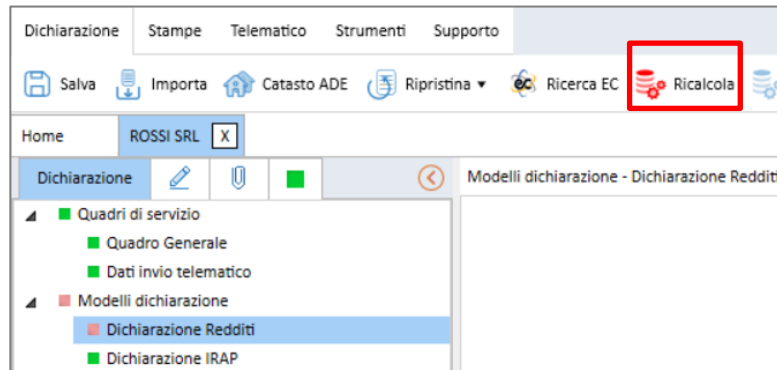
Dichiarazione Stampe Telematico Strumenti Supporto

Salva Importa Catasto ADE Ripristina ▾ Ricerca EC Ricalcola

Home ROSSI SRL X

Dichiarazione

Modelli dichiarazione - Dichiarazione Redditi

Quadri di servizio
Quadro Generale
Dati invio telematico
Modelli dichiarazione
Dichiarazione Redditi
Dichiarazione IRAP